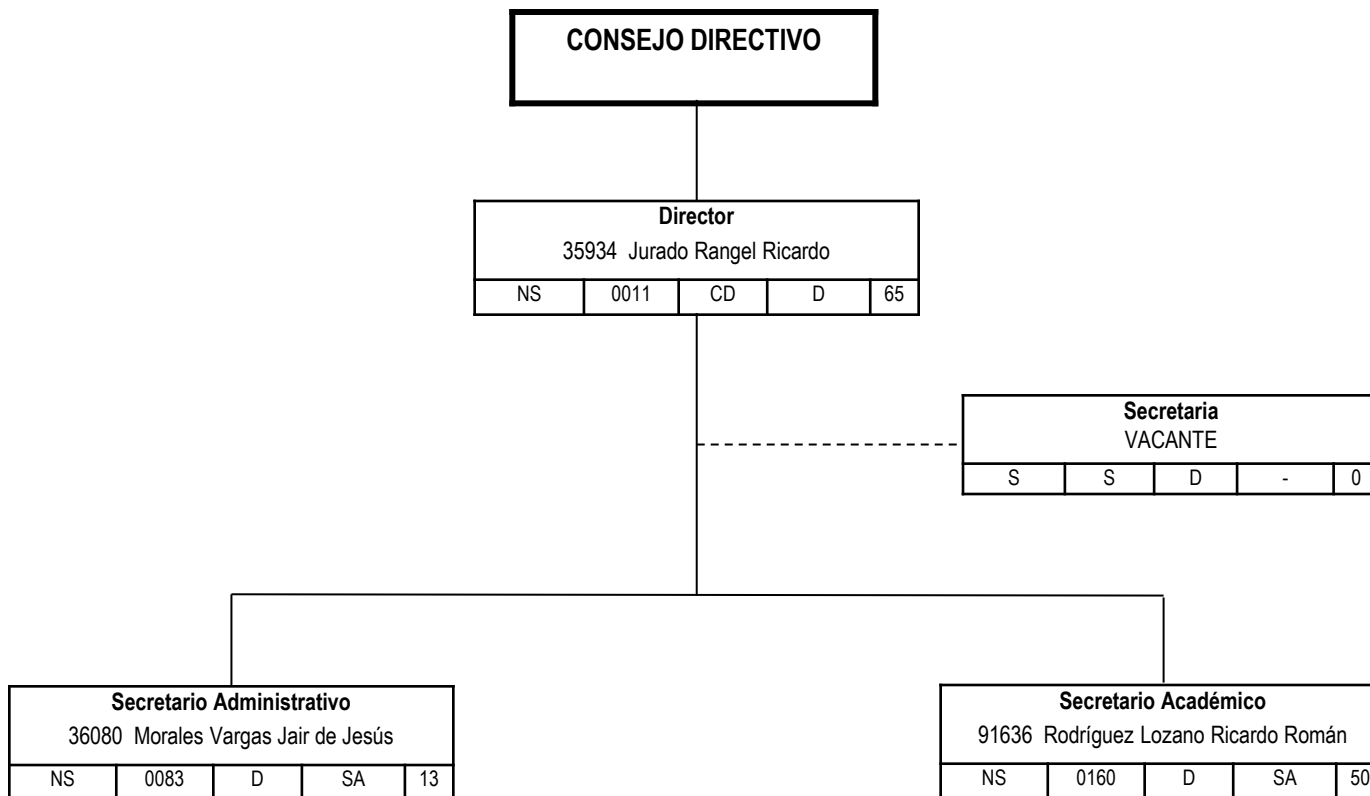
CONSEJO DIRECTIVO

Director
35934 Jurado Rangel Ricardo

| NS | 0011 | CD | D | 65 |
|---|---|---|---|---|

Secretaria
VACANTE

| S | S | D | - | 0 |
|---|---|---|---|---|

Secretario Administrativo
36080 Morales Vargas Jair de Jesús

| NS | 0083 | D | SA | 13 |
|---|---|---|---|---|

Secretario Académico
91636 Rodríguez Lozano Ricardo Román

| NS | 0160 | D | SA | 50 |
|---|---|---|---|---|